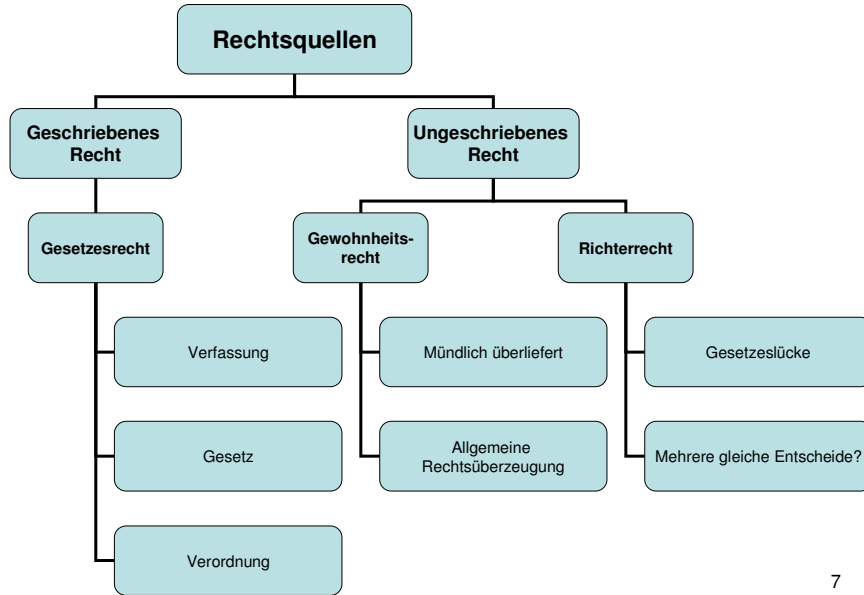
Rechtsquellen

Geschriebenes Recht

Gesetzesrecht

Verfassung

Gesetz

Verordnung

Ungeschriebenes Recht

Gewohnheitsrecht

Mündlich überliefert

Allgemeine Rechtsüberzeugung

Richterrecht

Gesetzeslücke

Mehrere gleiche Entscheide?

7